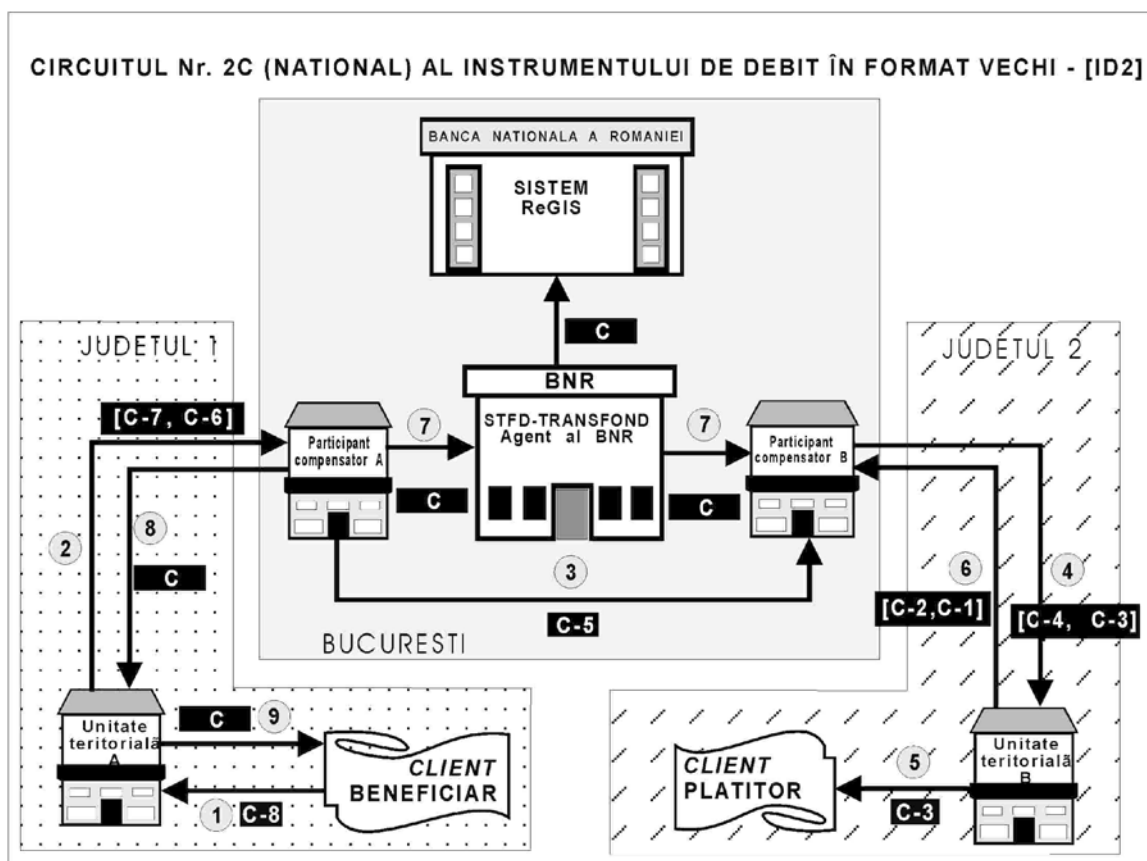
CIRCUITUL Nr. 2C (NATIONAL) AL INSTRUMENTULUI DE DEBIT ÎN FORMAT VECHI - [ID2]

BANCA NATIONALA A ROMANIEI

SISTEM ReGIS

C

JUDETUL 1

JUDETUL 2

BNR

STFD-TRANSFOND Agent al BNR

[C-7, C-6]

Participant compensator A

7

7

Participant compensator B

C

C

8

2

C

3

6

4

C-5

[C-2,C-1]

[C-4, C-3]

BUCURESTI

Unitate teritorială A

C

9

CLIENT BENEFICIAR

1

C-8

Unitate teritorială B

5

CLIENT PLATITOR

C-3